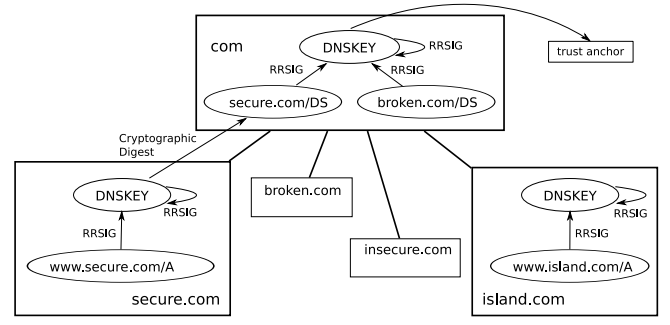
com

DNSKEY

RRSIG

trust anchor

RRSIG

RRSIG

secure.com/DS

broken.com/DS

Cryptographic Digest

DNSKEY

RRSIG

RRSIG

www.secure.com/A

secure.com

broken.com

insecure.com

DNSKEY

RRSIG

RRSIG

www.island.com/A

island.com